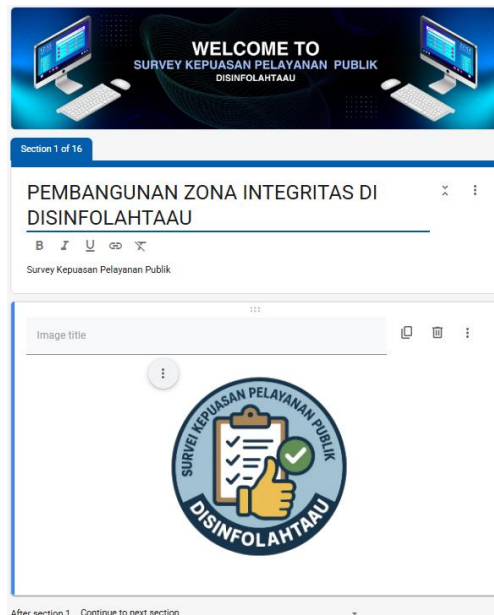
WELCOME TO
SURVEY KEPUASAN PELAYANAN PUBLIK
DISINFOLAHTAAU

Section 1 of 16

PEMBANGUNAN ZONA INTEGRITAS DI DISINFOLAHTAAU

B I U

Survey Kepuasan Pelayanan Publik

Image title

SURVEI KEPUASAN PELAYANAN PUBLIK
DISINFOLAHTAAU

After section 1 Continue to next section